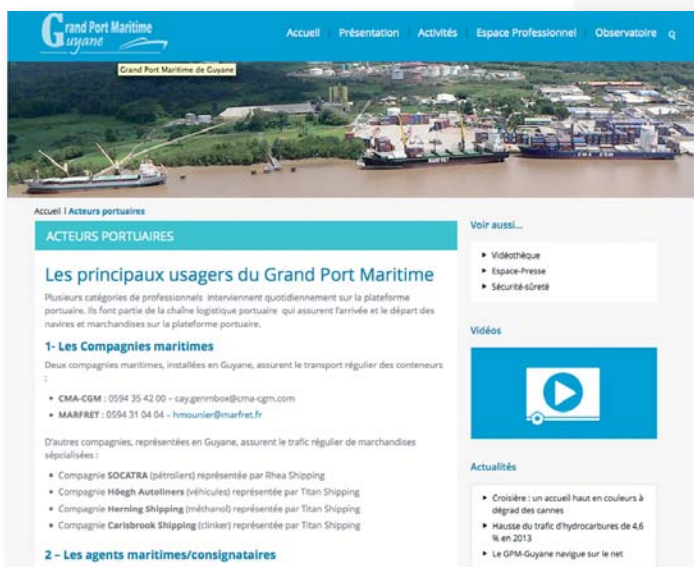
Grand Port Maritime Guyane

Accueil | Présentation | Activités | Espace Professionnel | Observatoire

Grand Port Maritime de Guyane

MARFRET

CMA CGM

Accueil | Acteurs portuaires

ACTEURS PORTUAIRES

Les principaux usagers du Grand Port Maritime

Plusieurs catégories de professionnels interviennent quotidiennement sur la plateforme portuaire. Ils font partie de la chaîne logistique portuaire qui assurent l'arrivée et le départ des navires et marchandises sur la plateforme portuaire.

1- Les Compagnies maritimes

Deux compagnies maritimes, installées en Guyane, assurent le transport régulier des conteneurs :

- CMA-CGM : 0594 35 42 00 – cay.genmbox@cma-cgm.com
- MARFRET : 0594 31 04 04 – hmounier@marfret.fr

D'autres compagnies, représentées en Guyane, assurent le trafic régulier de marchandises spécialisées :

- Compagnie SOCATRA (pétroliers) représentée par Rhea Shipping
- Compagnie Höegh Autoliners (véhicules) représentée par Titan Shipping
- Compagnie Herning Shipping (méthanol) représentée par Titan Shipping
- Compagnie Carisbrook Shipping (clinker) représentée par Titan Shipping

2 – Les agents maritimes/consignataires

Voir aussi...

- Vidéothèque
- Espace-Presse
- Sécurité-sûreté

Vidéos

Actualités

- Croisière : un accueil haut en couleurs à dégrad des cannes
- Hausse du trafic d'hydrocarbures de 4,6 % en 2013
- Le GPM-Guyane navigue sur le net